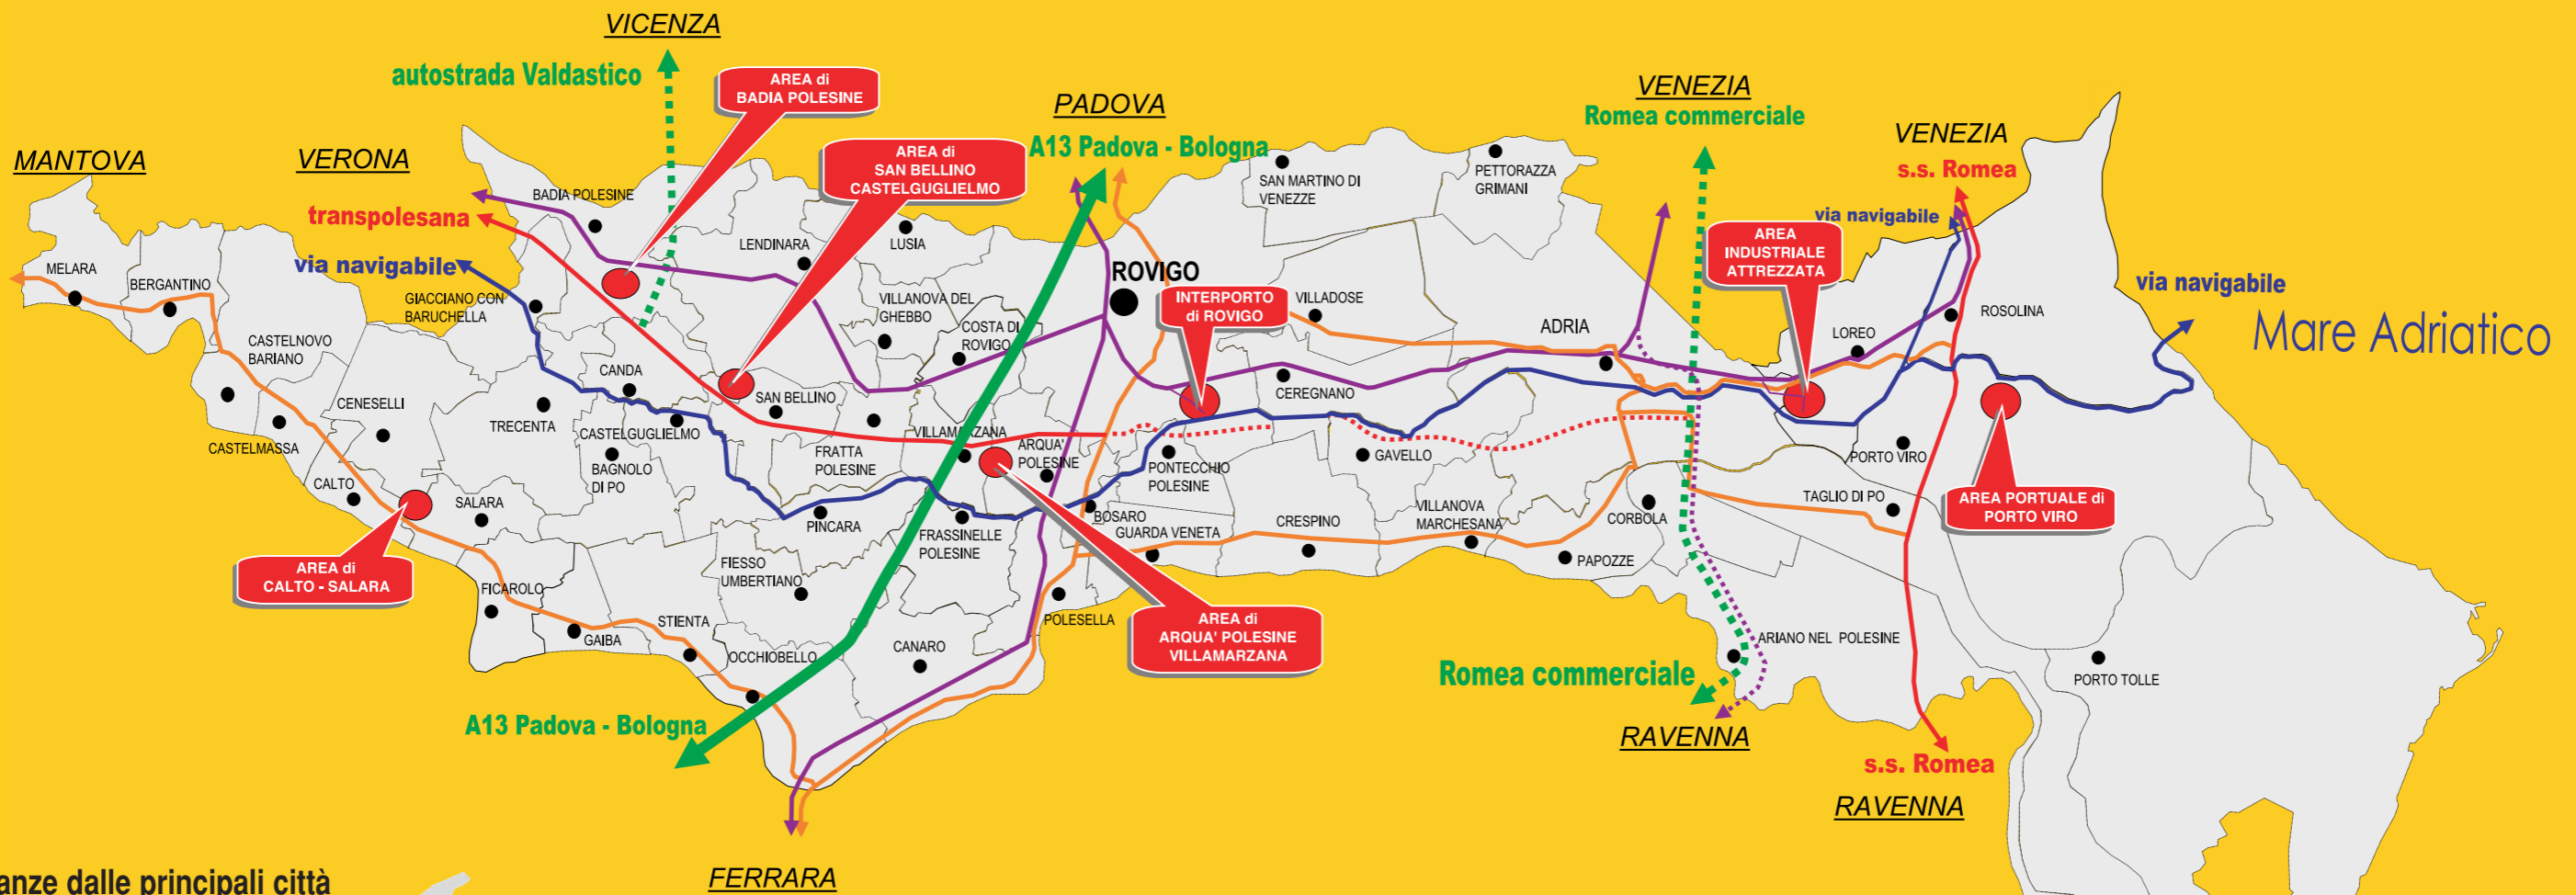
VICENZA
autostrada Valdastico
AREA di
BADIA POLESINE
PADOVA
A13 Padova - Bologna
VENEZIA
Romea commerciale
VENEZIA
s.s. Romea
MANTOVA
VERONA
AREA di
SAN BELLINO
CASTELGUGLIELMO
transpolesana
BADIA POLESINE
SAN MARTINO DI VENEZZE
PETTORAZZA GRIMANI
via navigabile
AREA INDUSTRIALE ATTREZZATA
via navigabile
LENDINARA
LUSIA
via navigabile
MELARA
BERGANTINO
GIACCIANO CON BARUCHELLA
VILLANOVA DEL GHEBBO
ROVIGO
INTERPORTO di ROVIGO
VILLADOSE
ADRIA
LOREO
ROSOLINA
Mare Adriatico
CASTELNOVO BARIANO
COSTA DI ROVIGO
CANDA
SAN BELLINO
CEREGNANO
CENESELLI
TRECENTA
CASTELGUGLIELMO
VILLAMARZANA
ARQUA' POLESINE
CASTELMASSA
BAGNOLO DI PO
FRATTA POLESINE
PONTECCHIO POLESINE
GAVELLO
PORTO VIRO
CALTO
SALARA
PINCARA
BOSARO
GUARDA VENETA
CRESPINO
VILLANOVA MARCHESANA
TAGLIO DI PO
CORBOLA
AREA PORTUALE di PORTO VIRO
AREA di
CALTO - SALARA
FRASSINELLE POLESINE
FIESSO UMBERTIANO
PAPOZZE
FICAROLO
STIENTA
GAIBA
OCCHIOBELLO
CANARO
POLESELLA
AREA di
ARQUA' POLESINE
VILLAMARZANA
ARIANO NEL POLESINE
Romea commerciale
PORTO TOLLE
A13 Padova - Bologna
RAVENNA
s.s. Romea
RAVENNA
FERRARA
anze dalle principali città